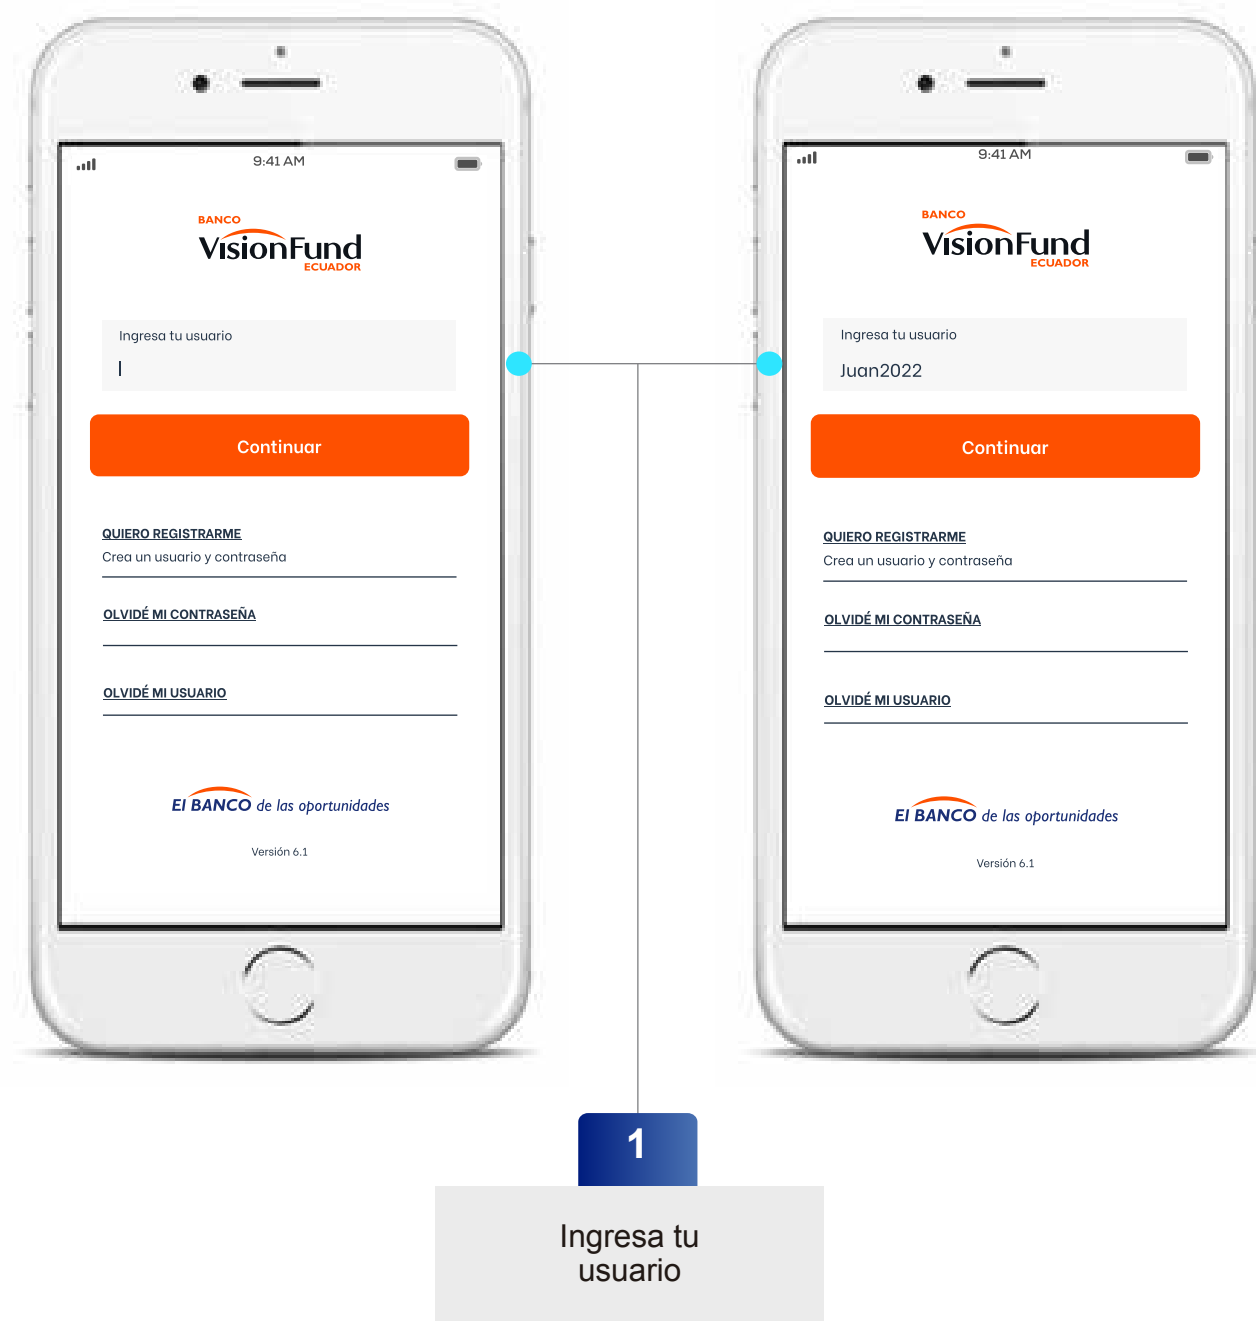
9:41 AM

BANCO
VisionFund
ECUADOR

Ingresa tu usuario

Continuar

QUIERO REGISTRARME
Crea un usuario y contraseña

OLVIDÉ MI CONTRASEÑA

OLVIDÉ MI USUARIO

El BANCO de las oportunidades

Versión 6.1

9:41 AM

BANCO
VisionFund
ECUADOR

Ingresa tu usuario
Juan2022

Continuar

QUIERO REGISTRARME
Crea un usuario y contraseña

OLVIDÉ MI CONTRASEÑA

OLVIDÉ MI USUARIO

El BANCO de las oportunidades

Versión 6.1

1

Ingresa tu usuario